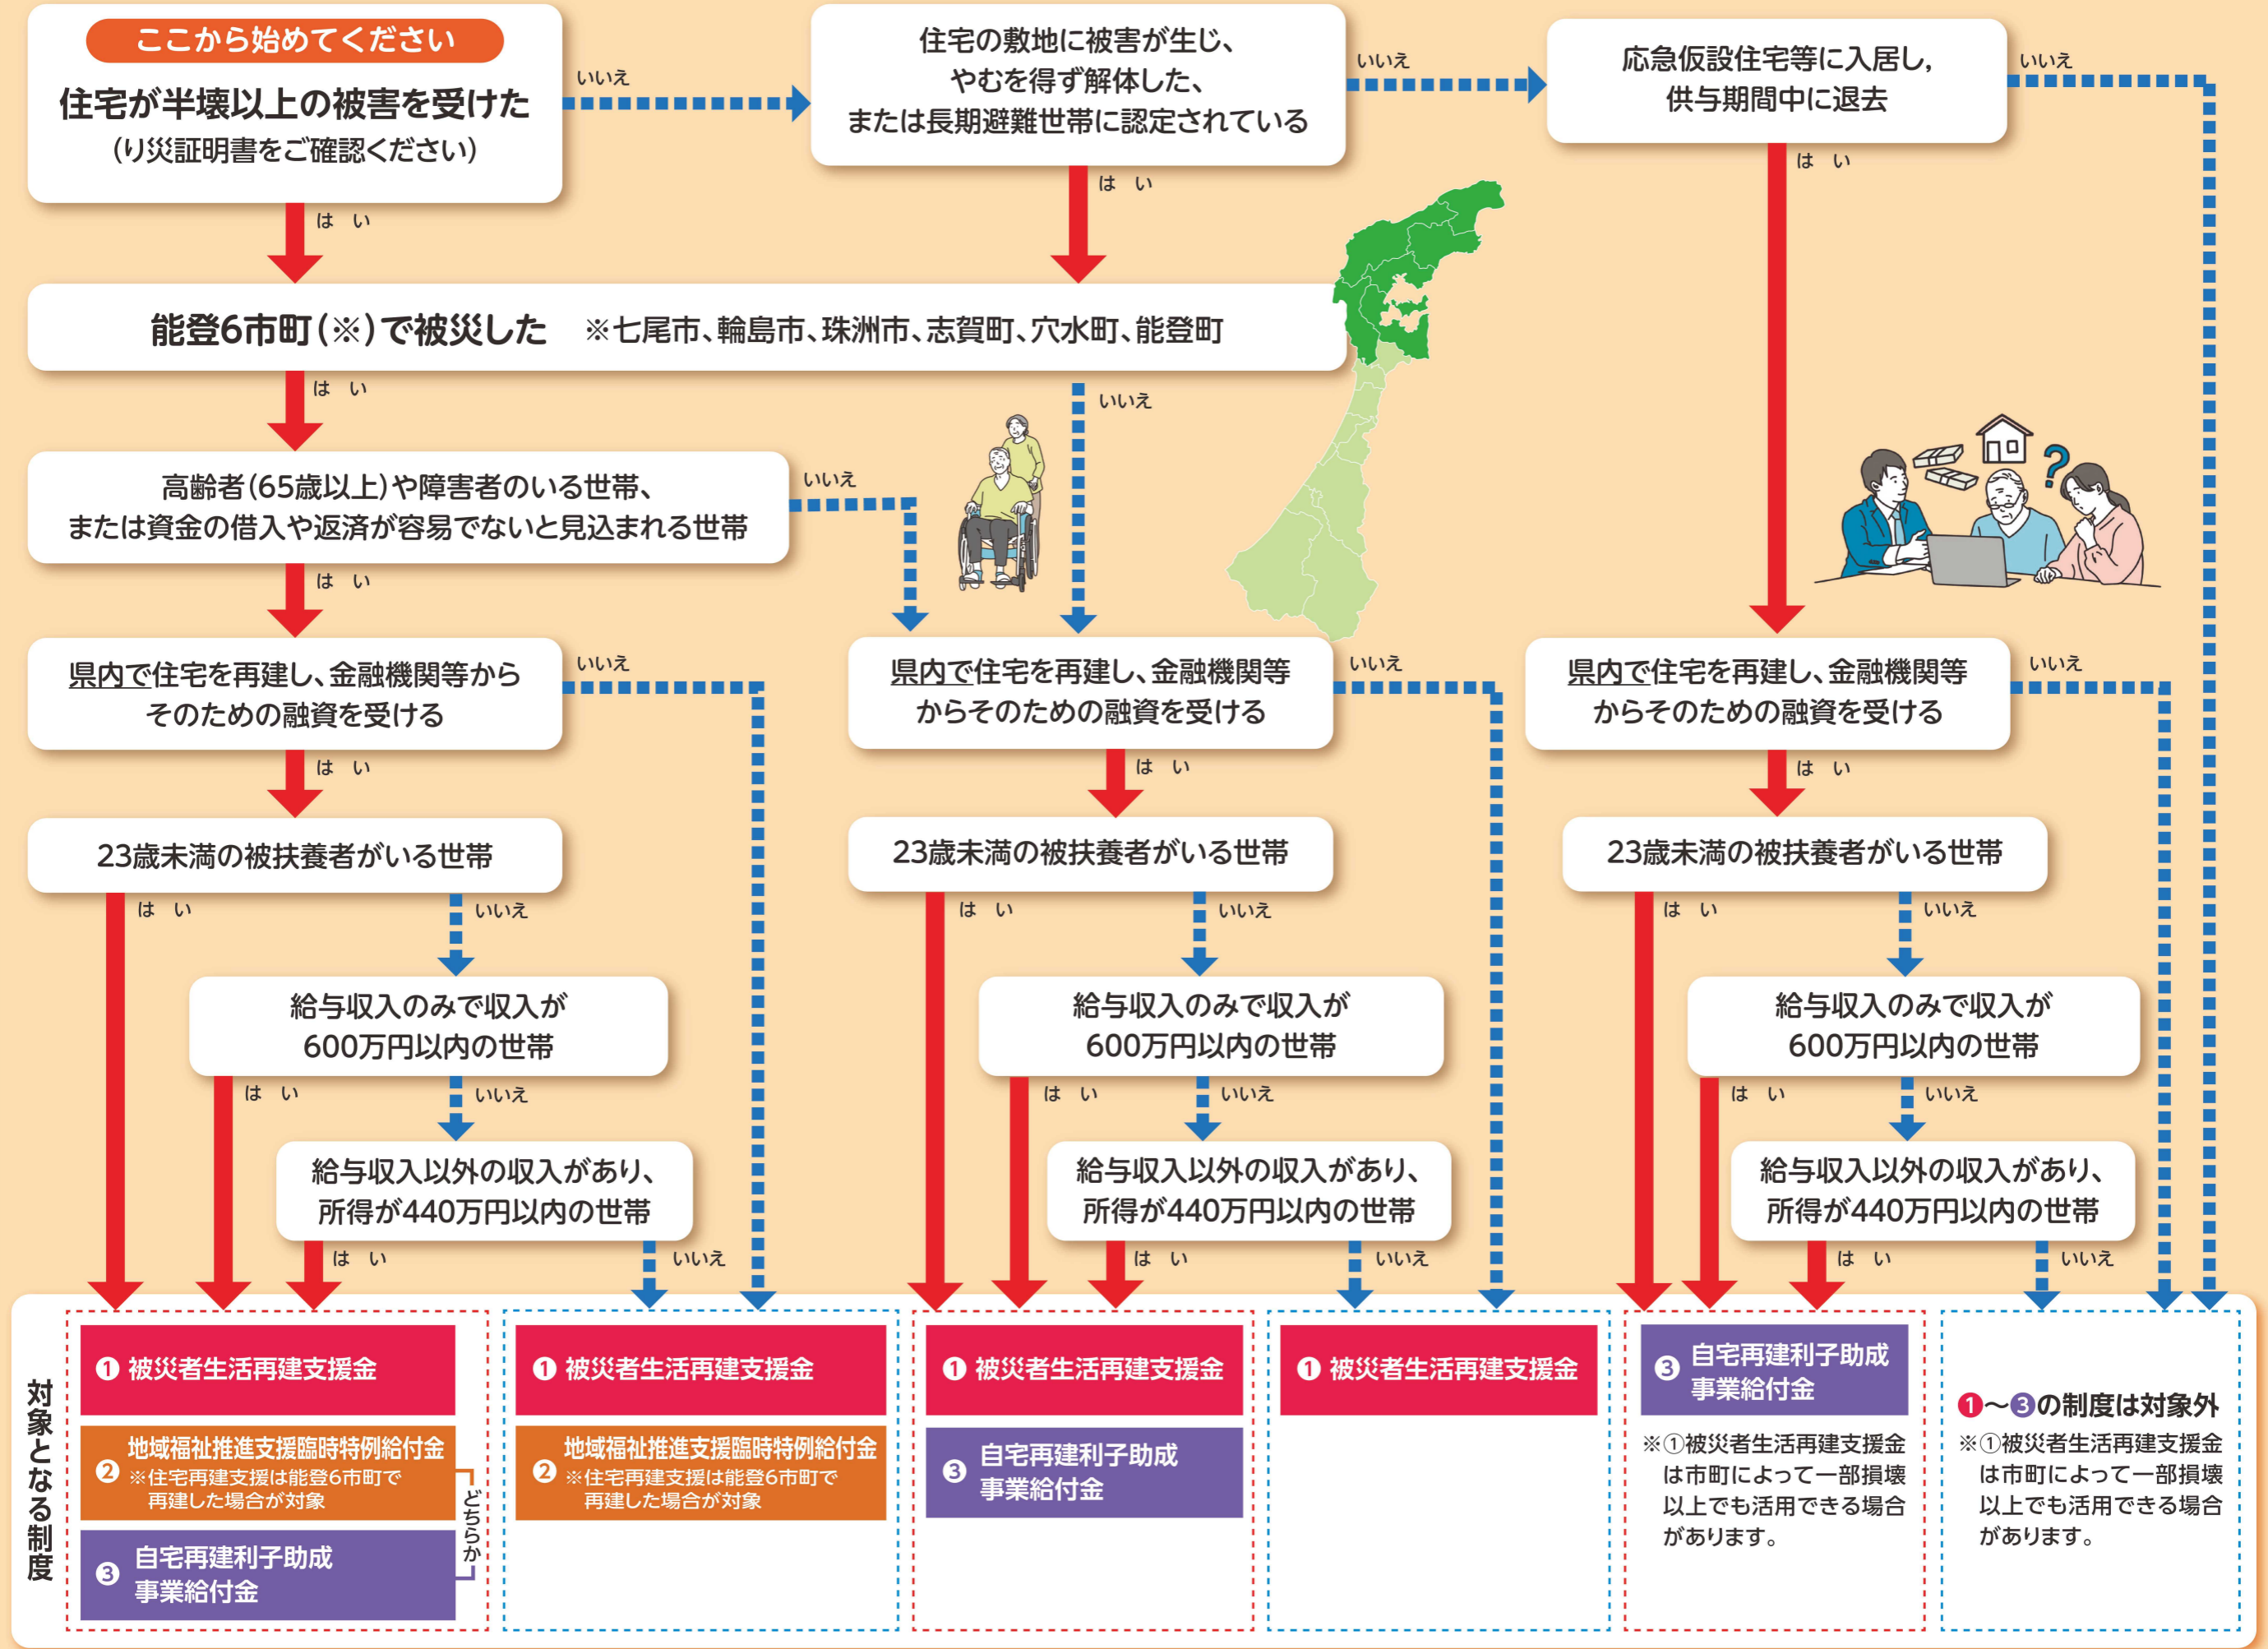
ここから始めてください

住宅が半壊以上の被害を受けた
(り災証明書をご確認ください)

いいえ

住宅の敷地に被害が生じ、やむを得ず解体した、または長期避難世帯に認定されている

いいえ

応急仮設住宅等に入居し、供与期間中に退去

いいえ

は い

は い

は い

能登6市町(※)で被災した　※七尾市、輪島市、珠洲市、志賀町、穴水町、能登町

は い

いいえ

高齢者(65歳以上)や障害者のいる世帯、または資金の借入や返済が容易でないと見込まれる世帯

いいえ

は い

県内で住宅を再建し、金融機関等からそのための融資を受ける

いいえ

県内で住宅を再建し、金融機関等からそのための融資を受ける

いいえ

県内で住宅を再建し、金融機関等からそのための融資を受ける

いいえ

は い

は い

は い

23歳未満の被扶養者がいる世帯

23歳未満の被扶養者がいる世帯

23歳未満の被扶養者がいる世帯

は い　いいえ

は い　いいえ

は い　いいえ

給与収入のみで収入が600万円以内の世帯

給与収入のみで収入が600万円以内の世帯

給与収入のみで収入が600万円以内の世帯

は い　いいえ

は い　いいえ

は い　いいえ

給与収入以外の収入があり、所得が440万円以内の世帯

給与収入以外の収入があり、所得が440万円以内の世帯

給与収入以外の収入があり、所得が440万円以内の世帯

は い　いいえ

は い　いいえ

は い　いいえ

対象となる制度

❶ 被災者生活再建支援金
❷ 地域福祉推進支援臨時特例給付金 ※住宅再建支援は能登6市町で再建した場合が対象
❸ 自宅再建利子助成事業給付金
どちらか

❶ 被災者生活再建支援金
❷ 地域福祉推進支援臨時特例給付金 ※住宅再建支援は能登6市町で再建した場合が対象

❶ 被災者生活再建支援金
❸ 自宅再建利子助成事業給付金

❶ 被災者生活再建支援金

❸ 自宅再建利子助成事業給付金
※①被災者生活再建支援金は市町によって一部損壊以上でも活用できる場合があります。

❶～❸の制度は対象外
※①被災者生活再建支援金は市町によって一部損壊以上でも活用できる場合があります。